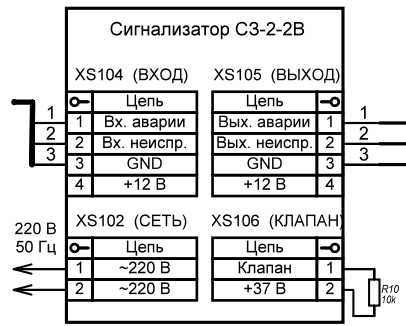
Сигнализатор СЗ-2-2В

XS104 (ВХОД)

| | Цепь |
|---|---|
| 1 | Вх. аварии |
| 2 | Вх. неиспр. |
| 3 | GND |
| 4 | +12 В |

XS105 (ВЫХОД)

| Цепь | |
|---|---|
| Вых. аварии | 1 |
| Вых. неиспр. | 2 |
| GND | 3 |
| +12 В | 4 |

1
2
3

1
2
3

220 В
50 Гц

XS102 (СЕТЬ)

| | Цепь |
|---|---|
| 1 | ~220 В |
| 2 | ~220 В |

XS106 (КЛАПАН)

| Цепь | |
|---|---|
| Клапан | 1 |
| +37 В | 2 |

R10
10k